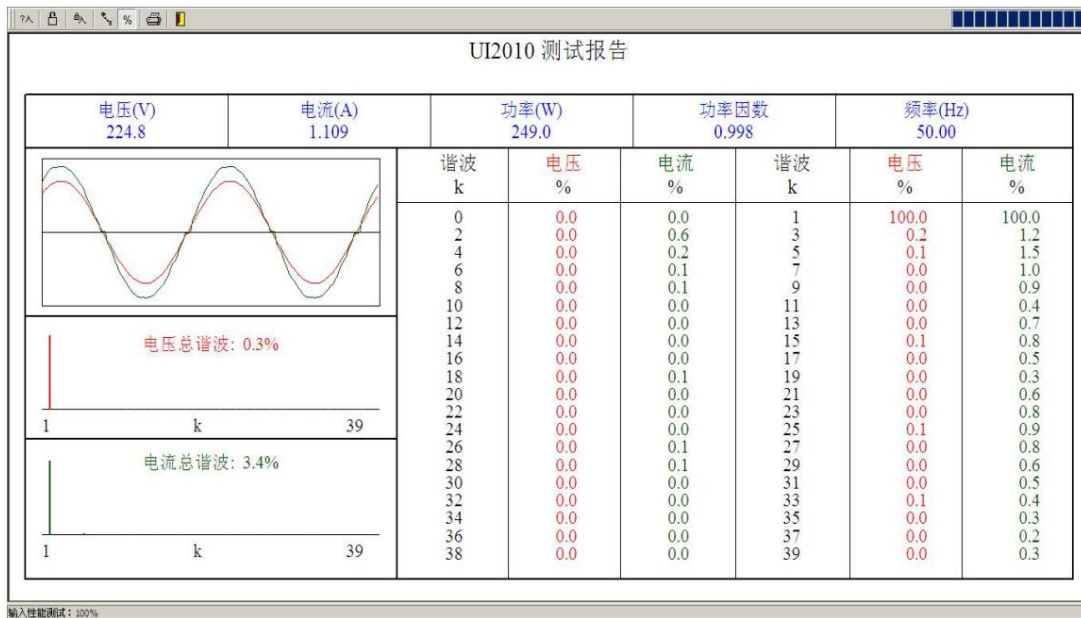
UI2010 测试报告

| 电压(V) 224.8 | 电流(A) 1.109 | 功率(W) 249.0 | 功率因数 0.998 | 频率(Hz) 50.00 |
|---|---|---|---|---|

电压总谐波: 0.3%

1 k 39

电流总谐波: 3.4%

1 k 39

| 谐波 k | 电压 % | 电流 % | 谐波 k | 电压 % | 电流 % |
|---|---|---|---|---|---|
| 0 | 0.0 | 0.0 | 1 | 100.0 | 100.0 |
| 2 | 0.0 | 0.6 | 3 | 0.2 | 1.2 |
| 4 | 0.0 | 0.2 | 5 | 0.1 | 1.5 |
| 6 | 0.0 | 0.1 | 7 | 0.0 | 1.0 |
| 8 | 0.0 | 0.1 | 9 | 0.0 | 0.9 |
| 10 | 0.0 | 0.0 | 11 | 0.0 | 0.4 |
| 12 | 0.0 | 0.0 | 13 | 0.0 | 0.7 |
| 14 | 0.0 | 0.0 | 15 | 0.1 | 0.8 |
| 16 | 0.0 | 0.0 | 17 | 0.0 | 0.5 |
| 18 | 0.0 | 0.1 | 19 | 0.0 | 0.3 |
| 20 | 0.0 | 0.0 | 21 | 0.0 | 0.6 |
| 22 | 0.0 | 0.0 | 23 | 0.0 | 0.8 |
| 24 | 0.0 | 0.0 | 25 | 0.1 | 0.9 |
| 26 | 0.0 | 0.1 | 27 | 0.0 | 0.8 |
| 28 | 0.0 | 0.1 | 29 | 0.0 | 0.6 |
| 30 | 0.0 | 0.0 | 31 | 0.0 | 0.5 |
| 32 | 0.0 | 0.0 | 33 | 0.1 | 0.4 |
| 34 | 0.0 | 0.0 | 35 | 0.0 | 0.3 |
| 36 | 0.0 | 0.0 | 37 | 0.0 | 0.2 |
| 38 | 0.0 | 0.0 | 39 | 0.0 | 0.3 |

输入性能测试: 100%